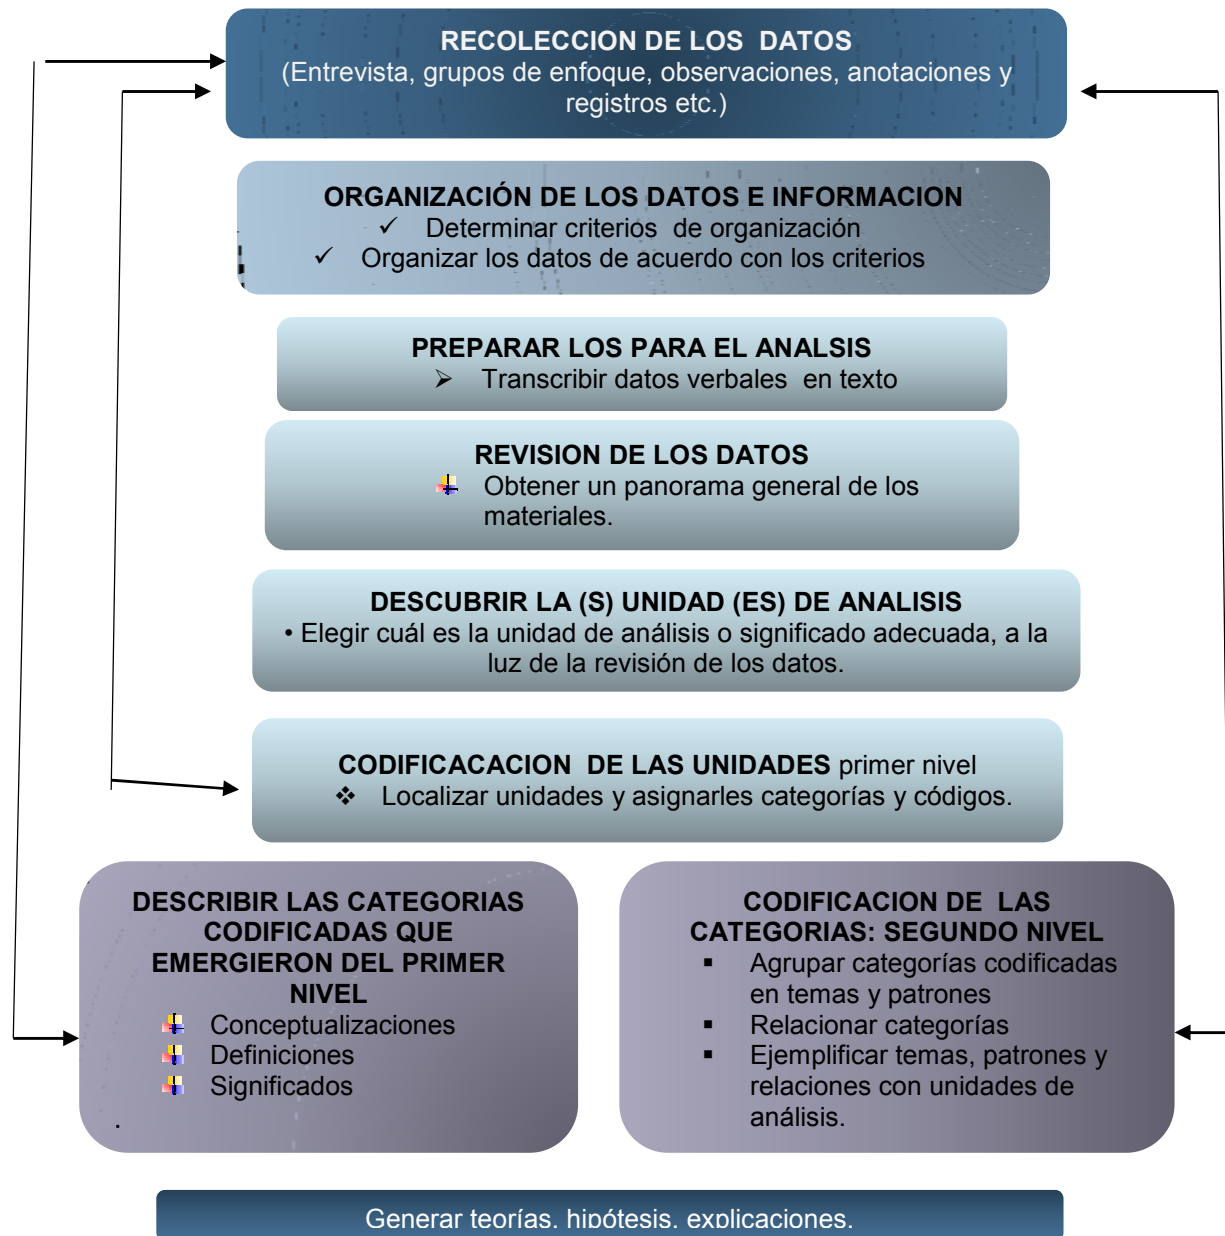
RECOLECCION DE LOS DATOS
(Entrevista, grupos de enfoque, observaciones, anotaciones y registros etc.)

ORGANIZACIÓN DE LOS DATOS E INFORMACION
✓ Determinar criterios de organización
✓ Organizar los datos de acuerdo con los criterios

PREPARAR LOS PARA EL ANALSIS
➢ Transcribir datos verbales en texto

REVISION DE LOS DATOS
Obtener un panorama general de los materiales.

DESCUBRIR LA (S) UNIDAD (ES) DE ANALISIS
• Elegir cuál es la unidad de análisis o significado adecuada, a la luz de la revisión de los datos.

CODIFICACACION DE LAS UNIDADES primer nivel
❖ Localizar unidades y asignarles categorías y códigos.

DESCRIBIR LAS CATEGORIAS CODIFICADAS QUE EMERGIERON DEL PRIMER NIVEL
Conceptualizaciones
Definiciones
Significados
.

CODIFICACION DE LAS CATEGORIAS: SEGUNDO NIVEL
▪ Agrupar categorías codificadas en temas y patrones
▪ Relacionar categorías
▪ Ejemplificar temas, patrones y relaciones con unidades de análisis.

Generar teorías, hipótesis, explicaciones.